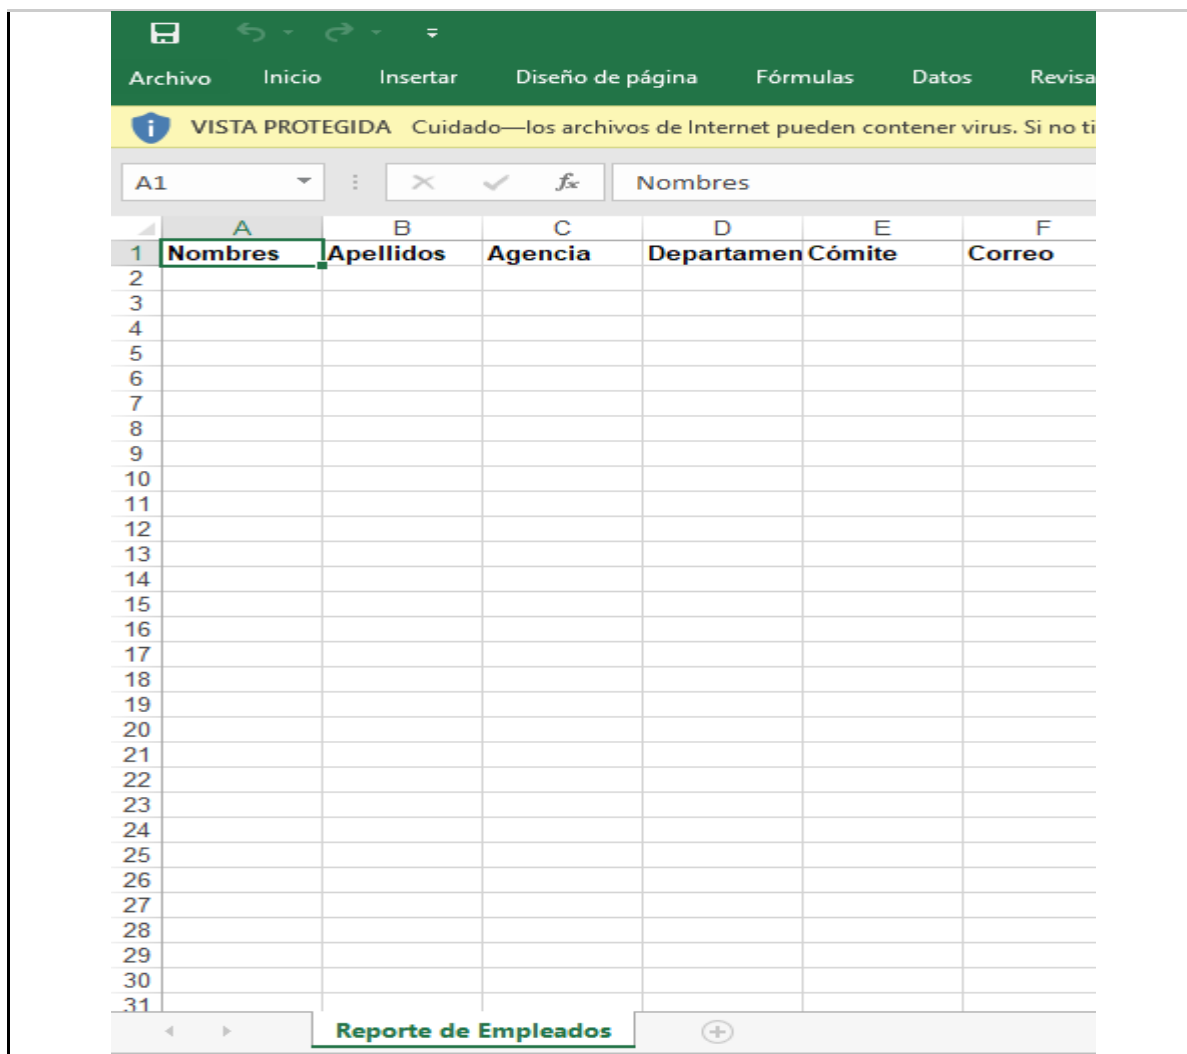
Archivo Inicio Insertar Diseño de página Fórmulas Datos Revisa

VISTA PROTEGIDA Cuidado—los archivos de Internet pueden contener virus. Si no ti

A1 Nombres

|   | A | B | C | D | E | F |
|---|---|---|---|---|---|---|
| 1 | Nombres | Apellidos | Agencia | Departamen | Cómite | Correo |
| 2 | | | | | | |
| 3 | | | | | | |
| 4 | | | | | | |
| 5 | | | | | | |
| 6 | | | | | | |
| 7 | | | | | | |
| 8 | | | | | | |
| 9 | | | | | | |
| 10 | | | | | | |
| 11 | | | | | | |
| 12 | | | | | | |
| 13 | | | | | | |
| 14 | | | | | | |
| 15 | | | | | | |
| 16 | | | | | | |
| 17 | | | | | | |
| 18 | | | | | | |
| 19 | | | | | | |
| 20 | | | | | | |
| 21 | | | | | | |
| 22 | | | | | | |
| 23 | | | | | | |
| 24 | | | | | | |
| 25 | | | | | | |
| 26 | | | | | | |
| 27 | | | | | | |
| 28 | | | | | | |
| 29 | | | | | | |
| 30 | | | | | | |
| 31 | | | | | | |

Reporte de Empleados